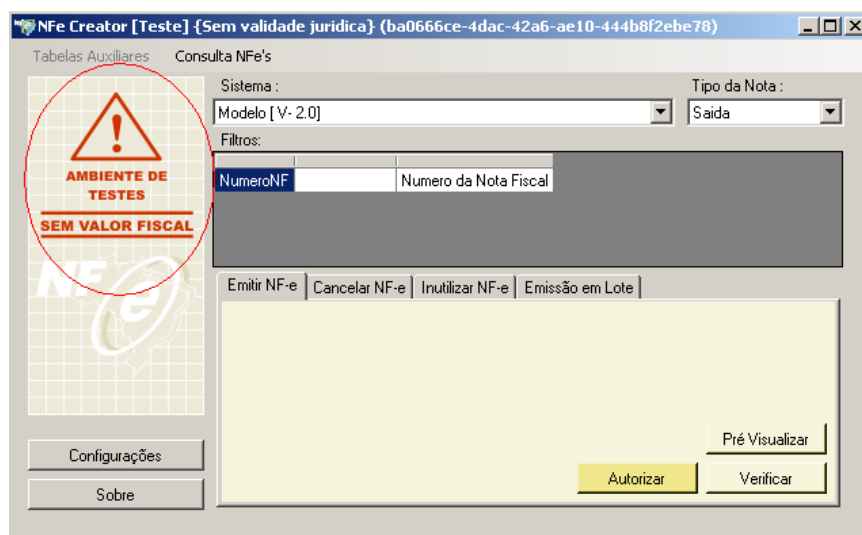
NFe Creator [Teste] {Sem validade juridica} (ba0666ce-4dac-42a6-ae10-444b8f2ebe78)

Tabelas Auxiliares Consulta NFe's

AMBIENTE DE TESTES
SEM VALOR FISCAL

NFe

Sistema :
Modelo [ V- 2.0]

Tipo da Nota :
Saida

Filtros:

| NumeroNF | | Numero da Nota Fiscal |
|---|---|---|

Emitir NF-e | Cancelar NF-e | Inutilizar NF-e | Emissão em Lote

Configurações
Sobre

Pré Visualizar
Autorizar
Verificar